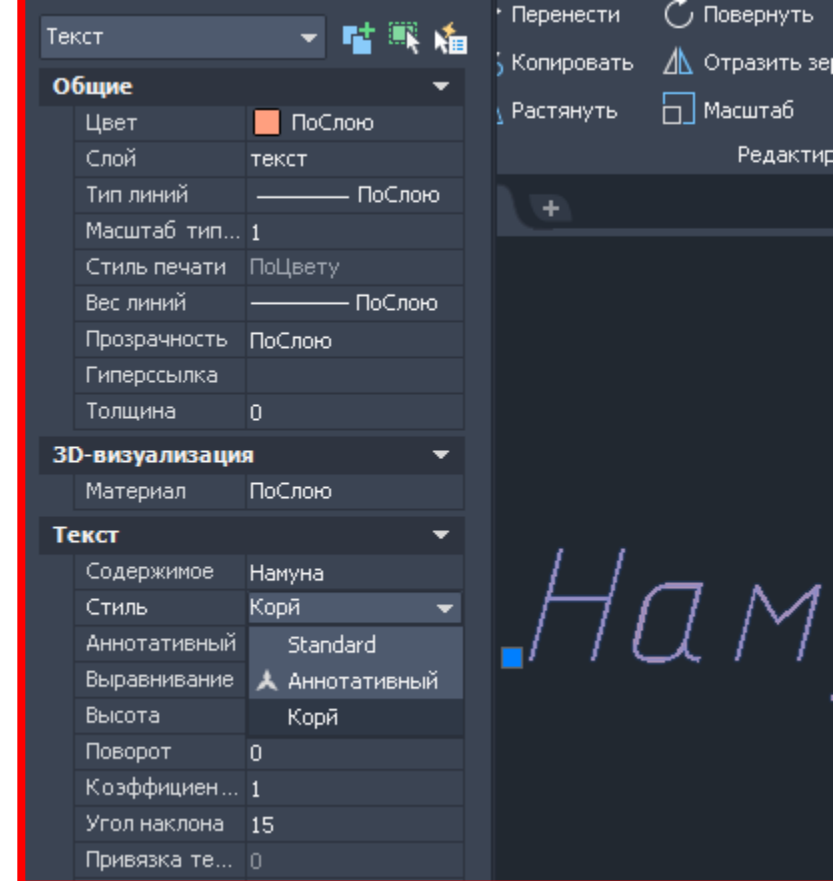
Текст

Общие

| Цвет | ПоСлою |
|---|---|
| Слой | текст |
| Тип линий | ПоСлою |
| Масштаб тип... | 1 |
| Стиль печати | ПоЦвету |
| Вес линий | ПоСлою |
| Прозрачность | ПоСлою |
| Гиперссылка | |
| Толщина | 0 |

3D-визуализация

| Материал | ПоСлою |
|---|---|

Текст

| Содержимое | Намуна |
|---|---|
| Стиль | Корй |
| Аннотативный | Standard |
| Выравнивание | Аннотативный |
| Высота | Корй |
| Поворот | 0 |
| Коэффициен... | 1 |
| Угол наклона | 15 |
| Привязка те... | 0 |

Перенести
Повернуть
Копировать
Отразить зер
Растянуть
Масштаб
Редактир

+

Нам